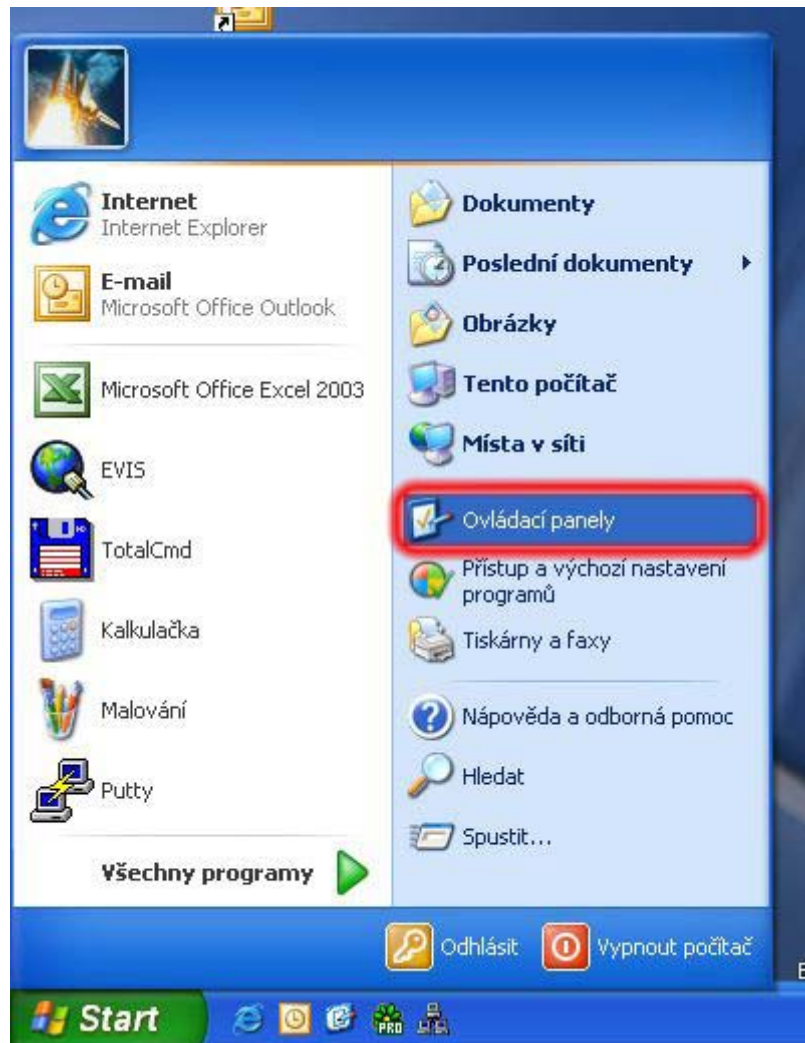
Internet
Internet Explorer

E-mail
Microsoft Office Outlook

Microsoft Office Excel 2003

EVIS

TotalCmd

Kalkulačka

Malování

Putty

Všechny programy

Dokumenty

Poslední dokumenty

Obrázky

Tento počítač

Místa v síti

Ovládací panely

Přístup a výchozí nastavení programů

Tiskárny a faxy

Nápověda a odborná pomoc

Hledat

Spustit...

Odhlásit

Vypnout počítač

Start